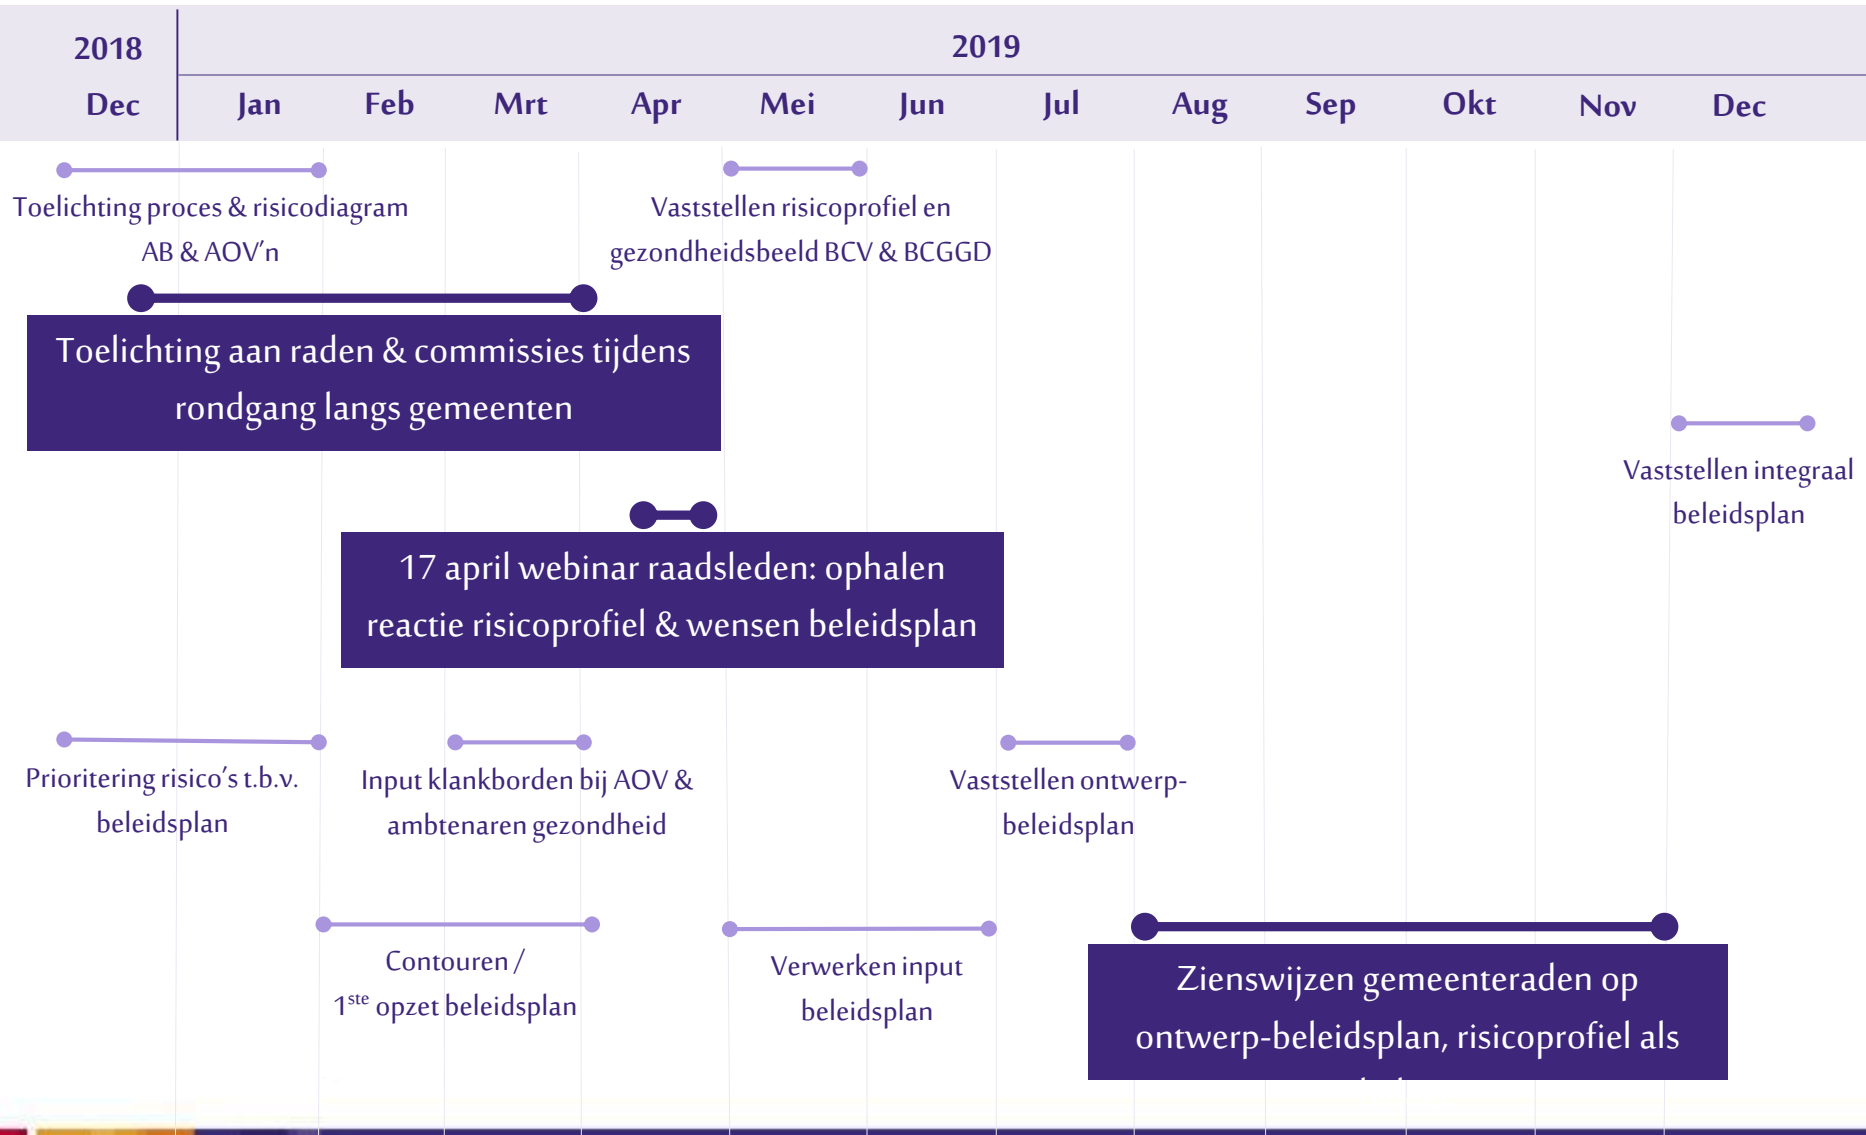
2018

Dec

2019

Jan Feb Mrt Apr Mei Jun Jul Aug Sep Okt Nov Dec

Toelichting proces & risicodiagram AB & AOV'n

Vaststellen risicoprofiel en gezondheidsbeeld BCV & BCGGD

Toelichting aan raden & commissies tijdens rondgang langs gemeenten

Vaststellen integraal beleidsplan

17 april webinar raadsleden: ophalen reactie risicoprofiel & wensen beleidsplan

Prioritering risico's t.b.v. beleidsplan

Input klankborden bij AOV & ambtenaren gezondheid

Vaststellen ontwerp-beleidsplan

Contouren / $1^{ste}$ opzet beleidsplan

Verwerken input beleidsplan

Zienswijzen gemeenteraden op ontwerp-beleidsplan, risicoprofiel als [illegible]